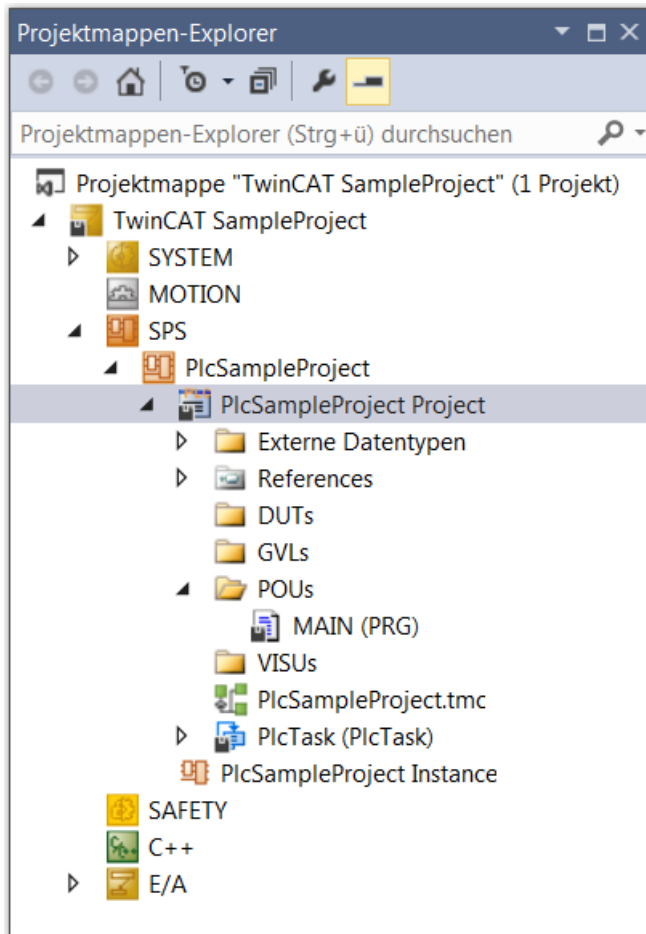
Projektmappen-Explorer

Projektmappen-Explorer (Strg+ü) durchsuchen

Projektmappe "TwinCAT SampleProject" (1 Projekt)
TwinCAT SampleProject
SYSTEM
MOTION
SPS
PlcSampleProject
PlcSampleProject Project
Externe Datentypen
References
DUTs
GVLs
POUs
MAIN (PRG)
VISUs
PlcSampleProject.tmc
PlcTask (PlcTask)
PlcSampleProject Instance
SAFETY
C++
E/A